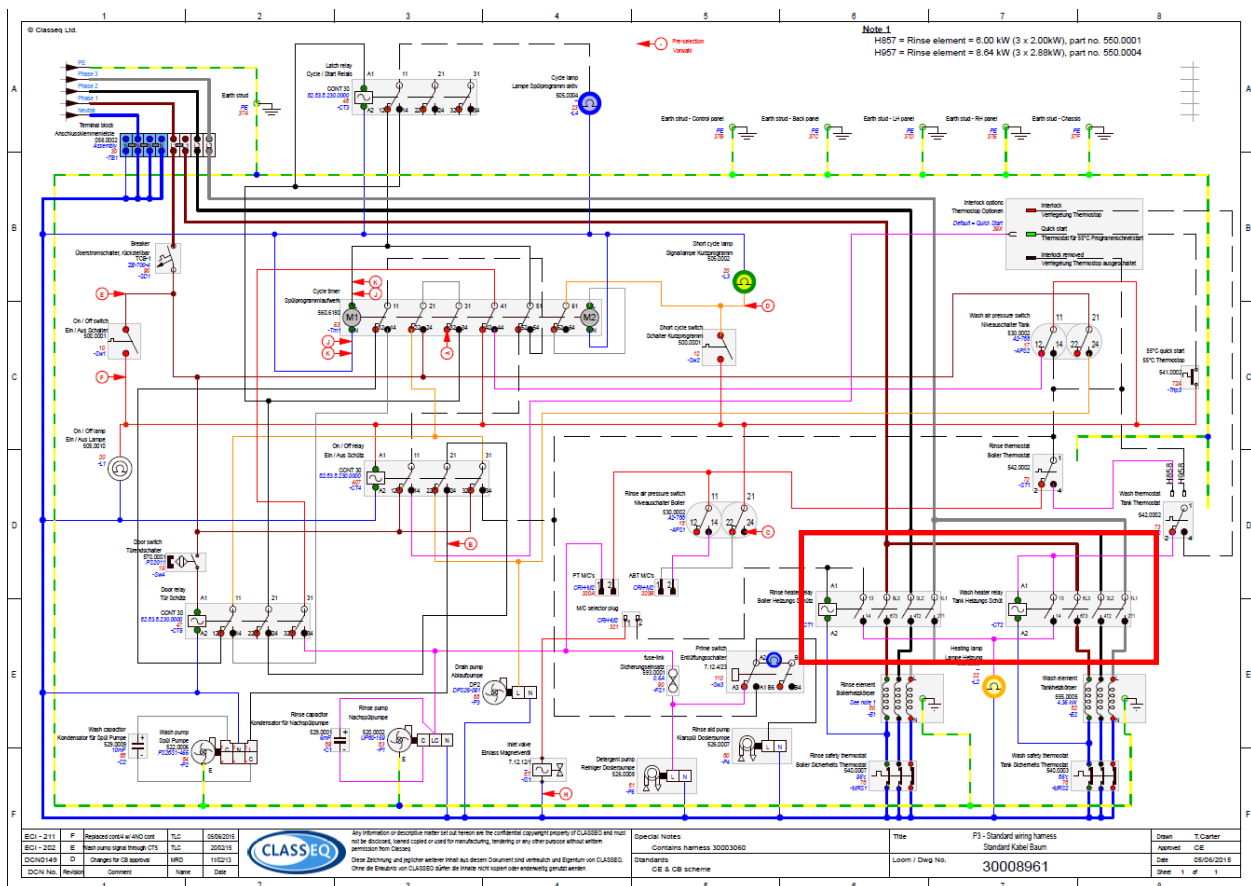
© Classeq Ltd.

1 2 3 4 5 6 7 8

A B C D E F

Note 1
H857 = Rinse element = 6.00 kW (3 x 2.00kW), part no. 550.0001
H957 = Rinse element = 8.64 kW (3 x 2.88kW), part no. 550.0004

Pre-selection
Vorwahl

PE
Phase 3
Phase 2
Phase 1
Neutral

Terminal block
Anschlussklemmenleiste
550.0002
Assembly
-TB1

Earth stud
PE
37A

Latch relay
Cycle / Start Relais
CONT 30
62.83.8.230.0000
-CT3

Cycle lamp
Lampe Spülprogramm aktiv
505.0004
-L4

Earth stud - Control panel
PE
37B

Earth stud - Back panel
PE
37C

Earth stud - LH panel
PE
37D

Earth stud - RH panel
PE
37E

Earth stud - Chassis
PE
37F

Interlock options
Thermostop Optionen
Default = Quick Start
39X

Interlock
Verriegelung Thermostop
Quick start
Thermostop für 55°C Programmschnellstart
Interlock removed
Verriegelung Thermostop ausgeschaltet

Breaker
Überstromschalter, rückstellbar
T-CB-1
-SD1

Short cycle lamp
Signallampe Kurzprogramm
505.0002
-L3

Cycle timer
Spülprogrammlaufwerk
550.6185
-Tm1

M1 M2

Short cycle switch
Schalter Kurzprogramm
500.0001
-Sw2

On / Off switch
Ein / Aus Schalter
500.0001
-Sw1

Wash air pressure switch
Niveauschalter Tank
530.0002
A2-765
-APS2

55°C quick start
55°C Thermostop
541.0001
-Thp3

On / Off lamp
Ein / Aus Lampe
505.0010
-L1

On / Off relay
Ein / Aus Schütz
CONT 30
62.83.8.230.0000
-CT4

Rinse thermostat
Boiler Thermostat
542.0002
-ST1

Rinse air pressure switch
Niveauschalter Boiler
530.0002
A2-766
-APS1

Wash thermostat
Tank Thermostat
542.0002
H55.6
H65.6

Door switch
Türendschalter
570.0001
PS2011
-Sw4

PT M/C's
CRH-M/C
320A

ABT M/C's
CRH-M/C
320B

M/C selector plug
CRH-M/C
321

Door relay
Tür Schütz
CONT 30
62.83.8.230.0000
-CT5

Rinse heater relay
Boiler Heizungs Schütz
-CT1

Wash heater relay
Tank Heizungs Schütz
-CT2

Heating lamp
Lampe Heizung
-L2

Prime switch
Entlüftungsschalter
T.12.4/23
-Sw3

fuse-link
Sicherungseinsatz
593.0001
0.5A
-FD1

Drain pump
Ablaufpumpe
DP2
-P3

Rinse element
Boilerheizkörper
See note 1
-E1

Wash element
Tankheizkörper
555.0005
4.36 kW
-E2

Wash capacitor
Kondensator für Spül Pumpe
529.0009
-C2

Wash pump
Spül Pumpe
522.0006
PCS331-466
-P2

Rinse capacitor
Kondensator für Nachspülpumpe
529.0001
-C1

Rinse pump
Nachspülpumpe
520.0002
UP30-159
-P1

Inlet valve
Einlass Magnetventil
T.12.12/1
-SD1

Detergent pump
Reiniger Dosierpumpe
526.0009
-P5

Rinse aid pump
Klarspül Dosierpumpe
-P4

Rinse safety thermostat
Boiler Sicherheits Thermostat
540.0007
-MRO1

Wash safety thermostat
Tank Sicherheits Thermostat
540.0007
-MRO2

| ECI - 211 | F | Replaced cont4 w/ 4NO cont | TLC | 05/06/2015 |
|---|---|---|---|---|
| ECI - 202 | E | Wash pump signal through CT5 | TLC | 20/02/15 |
| DCN0149 | D | Changes for CB approval | MRO | 11/02/13 |
| DCN No. | Revision | Comment | Name | Date |

CLASSEQ

Any information or descriptive matter set out hereon are the confidential copyright property of CLASSEQ and must not be disclosed, loaned copied or used for manufacturing, tendering or any other purpose without written permission from Classeq.

Diese Zeichnung und jeglicher weiterer Inhalt aus diesem Dokument sind vertraulich und Eigentum von CLASSEQ. Ohne die Erlaubnis von CLASSEQ dürfen die Inhalte nicht kopiert oder anderweitig genutzt werden

Special Notes
Contains harness 30003060
Standards
CE & CB scheme

Title
P3 - Standard wiring harness
Standard Kabel Baum
Loom / Dwg No.
30008961

Drawn T.Carter
Approved CE
Date 05/06/2015
Sheet 1 of 1